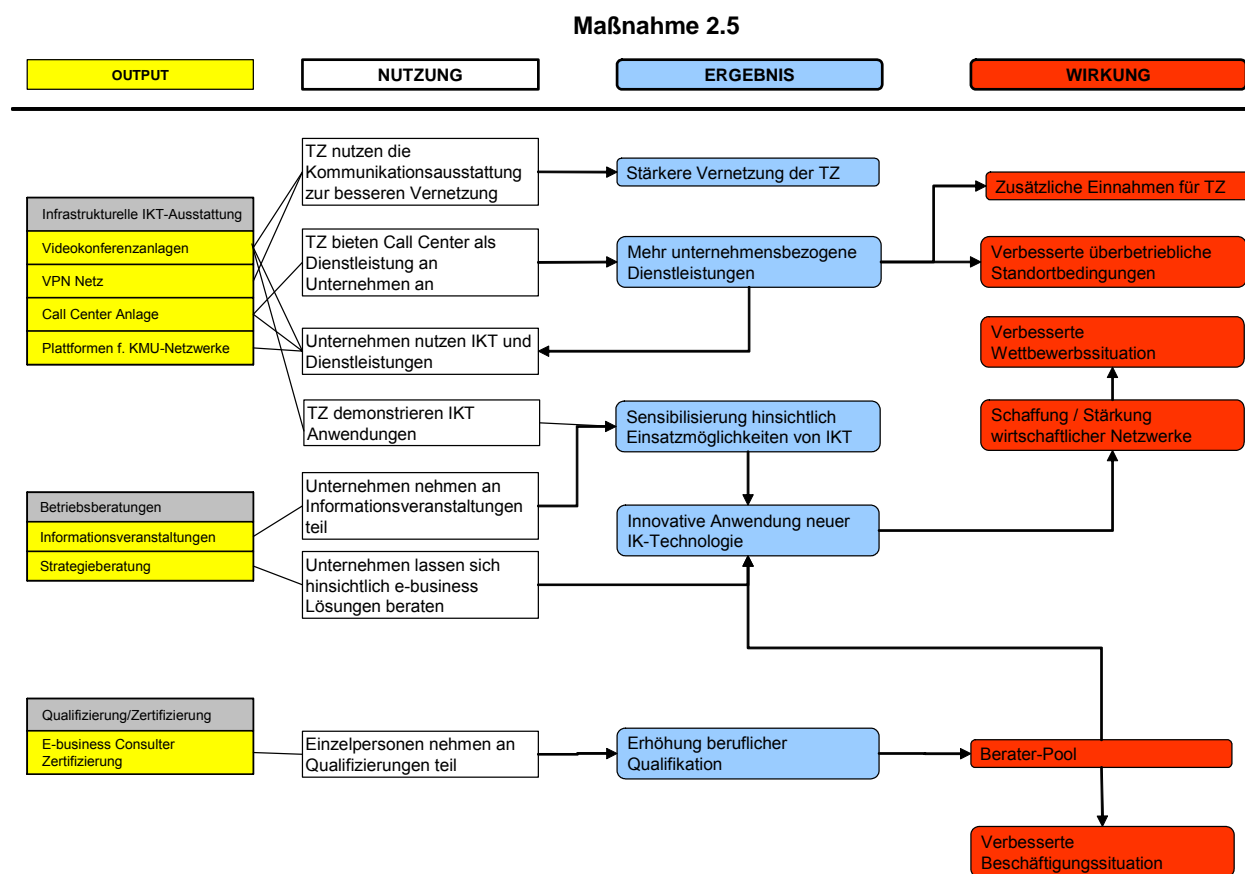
Maßnahme 2.5

OUTPUT

NUTZUNG

ERGEBNIS

WIRKUNG

Infrastrukturelle IKT-Ausstattung

Videokonferenzanlagen

VPN Netz

Call Center Anlage

Plattformen f. KMU-Netzwerke

TZ nutzen die Kommunikationsausstattung zur besseren Vernetzung

Stärkere Vernetzung der TZ

Zusätzliche Einnahmen für TZ

TZ bieten Call Center als Dienstleistung an Unternehmen an

Mehr unternehmensbezogene Dienstleistungen

Verbesserte überbetriebliche Standortbedingungen

Unternehmen nutzen IKT und Dienstleistungen

Verbesserte Wettbewerbssituation

TZ demonstrieren IKT Anwendungen

Sensibilisierung hinsichtlich Einsatzmöglichkeiten von IKT

Schaffung / Stärkung wirtschaftlicher Netzwerke

Betriebsberatungen

Informationsveranstaltungen

Strategieberatung

Unternehmen nehmen an Informationsveranstaltungen teil

Innovative Anwendung neuer IK-Technologie

Unternehmen lassen sich hinsichtlich e-business Lösungen beraten

Qualifizierung/Zertifizierung

E-business Consulter Zertifizierung

Einzelpersonen nehmen an Qualifizierungen teil

Erhöhung beruflicher Qualifikation

Berater-Pool

Verbesserte Beschäftigungssituation